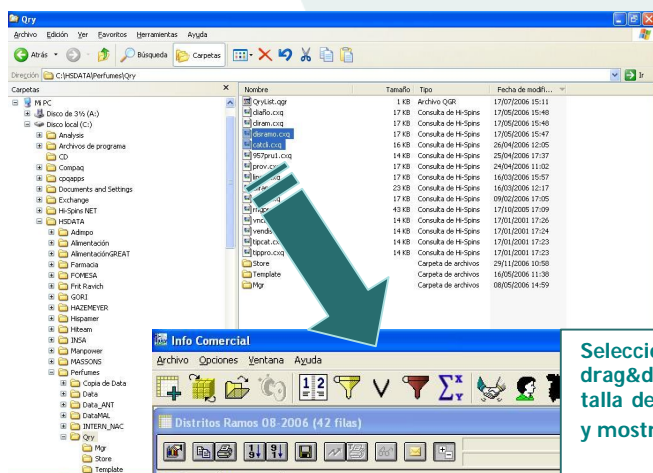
Qry

Archivo Edición Ver Favoritos Herramientas Ayuda

Atrás Búsqueda Carpetas

Dirección C:\HSDATA\Perfumes\Qry Ir

Carpetas

Mi PC
Disco de 3½ (A:)
Disco local (C:)
Analysis
Archivos de programa
CD
Compaq
cpqapps
Documents and Settings
Exchange
Hi-Spins NET
HSDATA
Adimpo
Alimentación
AlimentaciónGREAT
Farmacia
FOMESA
Frit Ravich
GORI
HAZEMEYER
Hispamer
Hiteam
INSA
Manpower
MASSONS
Perfumes
Copia de Data
Data
Data_ANT
DataMAL
INTERN_NAC
Qry
Mgr
Store
Template

| Nombre | Tamaño | Tipo | Fecha de modifi... |
|---|---|---|---|
| QryList.qgr | 1 KB | Archivo QGR | 17/07/2006 15:11 |
| diaño.cxq | 17 KB | Consulta de Hi-Spins | 17/05/2006 15:48 |
| diram.cxq | 17 KB | Consulta de Hi-Spins | 17/05/2006 15:48 |
| disramo.cxq | 17 KB | Consulta de Hi-Spins | 17/05/2006 15:47 |
| catcli.cxq | 16 KB | Consulta de Hi-Spins | 26/04/2006 12:05 |
| 957pru1.cxq | 14 KB | Consulta de Hi-Spins | 25/04/2006 17:37 |
| prov.cxq | 17 KB | Consulta de Hi-Spins | 24/04/2006 11:02 |
| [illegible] | 17 KB | Consulta de Hi-Spins | 16/03/2006 15:57 |
| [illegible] | 23 KB | Consulta de Hi-Spins | 16/03/2006 12:17 |
| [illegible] | 17 KB | Consulta de Hi-Spins | 09/02/2006 17:05 |
| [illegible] | 43 KB | Consulta de Hi-Spins | 17/10/2005 17:09 |
| vnc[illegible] | 14 KB | Consulta de Hi-Spins | 17/01/2001 17:26 |
| vends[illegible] | 14 KB | Consulta de Hi-Spins | 17/01/2001 17:24 |
| tipcat.cxq | 14 KB | Consulta de Hi-Spins | 17/01/2001 17:23 |
| tippro.cxq | 14 KB | Consulta de Hi-Spins | 17/01/2001 17:23 |
| Store | | Carpeta de archivos | 29/11/2006 10:58 |
| Template | | Carpeta de archivos | 16/05/2006 11:38 |
| Mgr | | Carpeta de archivos | 08/05/2006 14:59 |

Info Comercial

Archivo Opciones Ventana Ayuda

Distritos Ramos 08-2006 (42 filas)

Seleccio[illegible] drag&d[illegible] talla de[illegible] y mostr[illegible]